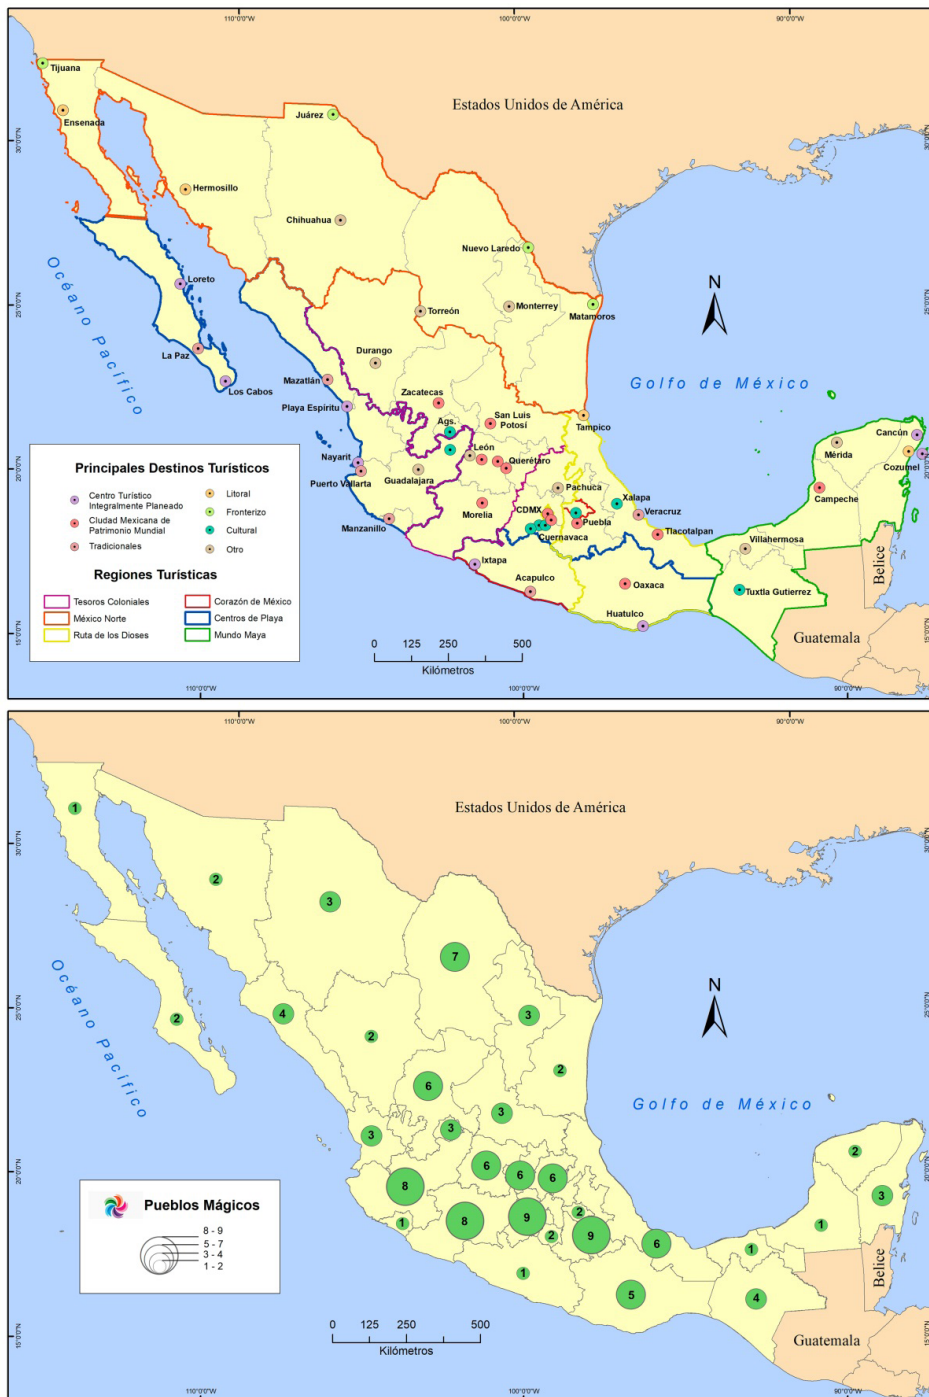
110°0'0"W 100°0'0"W 90°0'0"W

Estados Unidos de América

Tijuana
Ensenada
Juárez
Hermosillo
Chihuahua
Nuevo Laredo
Loreto
Matamoros
Monterrey
Torreón
La Paz
Durango
Los Cabos
Mazatlán
Zacatecas
Playa Espiritu
San Luis Potosí
Tampico
Ags.
León
Querétaro
Nayarit
Puerto Vallarta
Guadalajara
Pachuca
Xalapa
Veracruz
CDMX
Puebla
Morelia
Manzanillo
Cuernavaca
Tlacotalpan
Ixtapa
Acapulco
Oaxaca
Huatulco
Cancún
Mérida
Cozumel
Campeche
Villahermosa
Tuxtla Gutierrez

Océano Pacífico
Golfo de México
N
Belice
Guatemala

30°0'0"N 25°0'0"N 20°0'0"N 15°0'0"N

Principales Destinos Turísticos
Centro Turístico Integralmente Planeado
Ciudad Mexicana de Patrimonio Mundial
Tradicionales
Litoral
Fronterizo
Cultural
Otro

Regiones Turísticas
Tesoros Coloniales
México Norte
Ruta de los Dioses
Corazón de México
Centros de Playa
Mundo Maya

0 125 250 500
Kilómetros

110°0'0"W 100°0'0"W 90°0'0"W

Estados Unidos de América
Océano Pacífico
Golfo de México
N
Belice
Guatemala

1 2 3 7 2 4 2 3 2 6 3 3 3 6 6 6 8 1 8 9 2 2 9 6 1 5 4 1 2 3 1

Pueblos Mágicos
8 - 9
5 - 7
3 - 4
1 - 2

0 125 250 500
Kilómetros

30°0'0"N 25°0'0"N 20°0'0"N 15°0'0"N
110°0'0"W 100°0'0"W 90°0'0"W